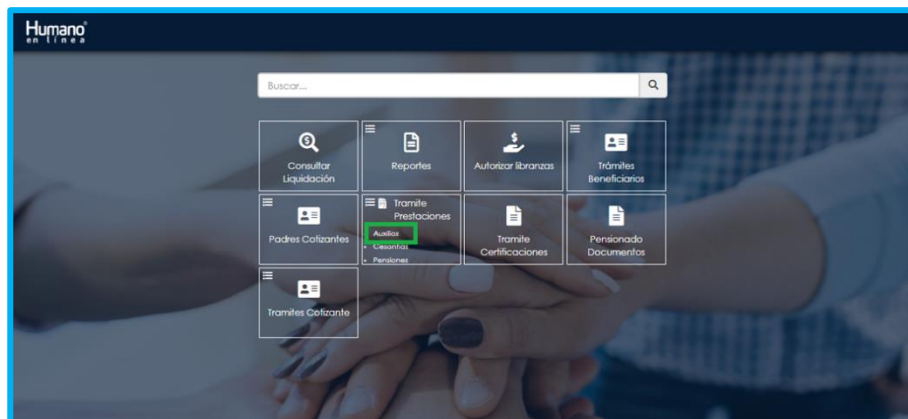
Humano®
en línea

Buscar...

Consultar Liquidación

Reportes

Autorizar libranzas

Trámites Beneficiarios

Padres Cotizantes

Tramite Prestaciones

Auxilios
• Cesantías
• Pensiones

Tramite Certificaciones

Pensionado Documentos

Tramites Cotizante